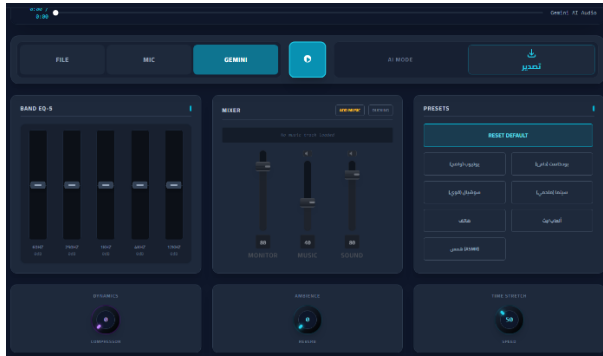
Gemini AI Audio

FILE
MIC
GEMINI
AI MODE
تصدير

BAND EQ-5

MIXER
No music track loaded
80
60
80
MONITOR
MUSIC
SOUND

PRESETS
RESET DEFAULT
بودكاست إذاعي
يوتيوب/فوتوز
سينما/فضائي
سوشيال ميديا
أغاني/بث
هاتف
صوت نقي

DYNAMICS

AMBIENCE

TIME STRETCH
50
SPEED